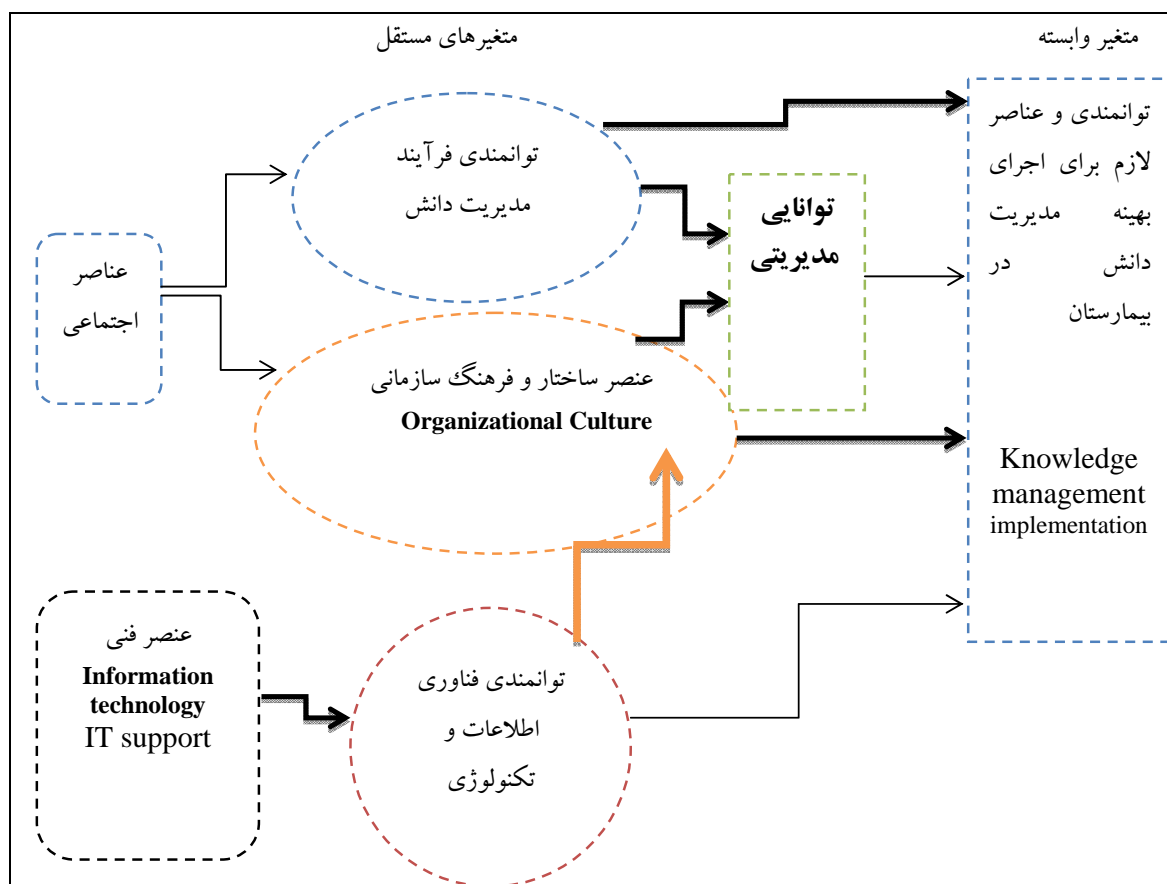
متغیرهای مستقل

متغیر وابسته

توانمندی فرآیند مدیریت دانش

توانایی مدیریتی

توانمندی و عناصر لازم برای اجرای بهینه مدیریت دانش در بیمارستان

عناصر اجتماعی

عنصر ساختار و فرهنگ سازمانی
Organizational Culture

Knowledge management implementation

عنصر فنی
Information technology
IT support

توانمندی فناوری اطلاعات و تکنولوژی